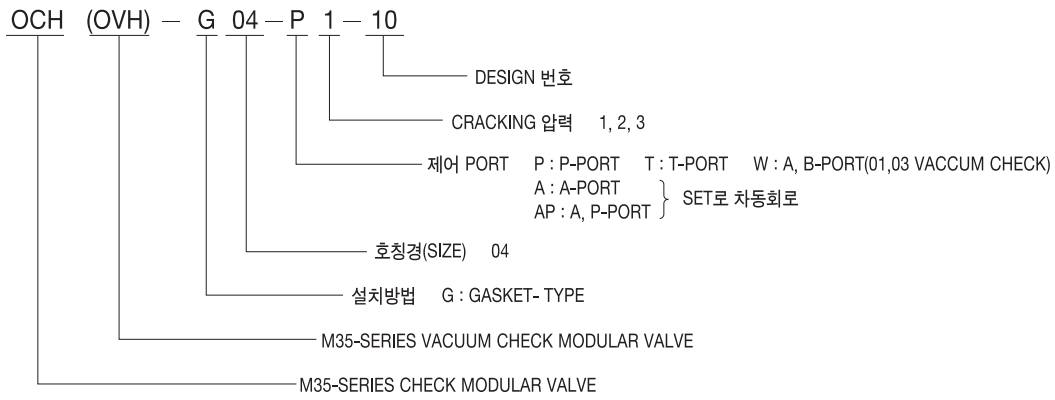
OCH (OVH) – G 04 – P 1 – 10

DESIGN 번호

CRACKING 압력 1, 2, 3

제어 PORT P : P-PORT T : T-PORT W : A, B-PORT(01,03 VACCUM CHECK)
A : A-PORT
AP : A, P-PORT } SET로 차동회로

호칭경(SIZE) 04

설치방법 G : GASKET- TYPE

M35-SERIES VACUUM CHECK MODULAR VALVE

M35-SERIES CHECK MODULAR VALVE